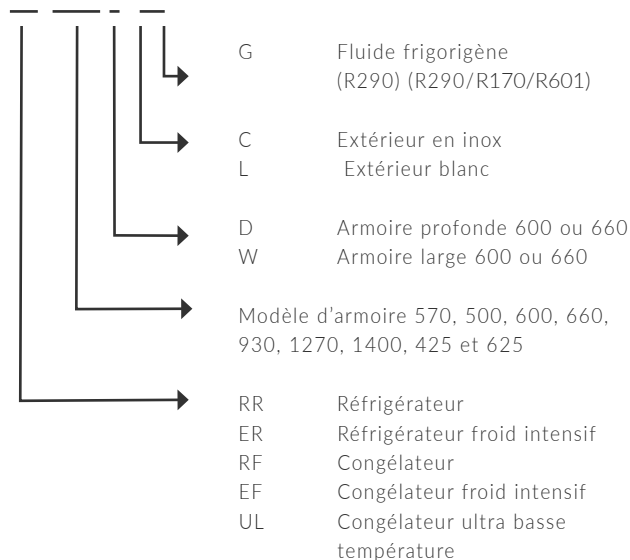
G Fluide frigorigène (R290) (R290/R170/R601)

C Extérieur en inox
L Extérieur blanc

D Armoire profonde 600 ou 660
W Armoire large 600 ou 660

Modèle d'armoire 570, 500, 600, 660, 930, 1270, 1400, 425 et 625

RR Réfrigérateur
ER Réfrigérateur froid intensif
RF Congélateur
EF Congélateur froid intensif
UL Congélateur ultra basse température